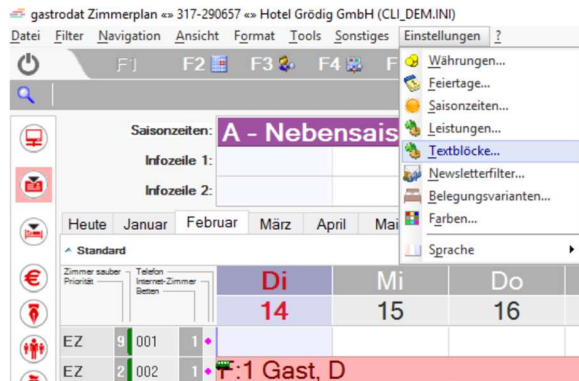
gastrodat Zimmerplan «» 317-290657 «» Hotel Grödig GmbH (CLI_DEM.INI)

Datei Filter Navigation Ansicht Format Tools Sonstiges Einstellungen ?

F1 F2 F3 F4 F

Währungen...
Feiertage...
Saisonzeiten...
Leistungen...
Textblöcke...
Newsletterfilter...
Belegungsvarianten...
Farben...
Sprache

Saisonzeiten: A - Nebensais

Infozeile 1:

Infozeile 2:

Heute Januar Februar März April Mai

Standard

Zimmer sauber Priorität

Telefon Internet-Zimmer Betten

| Di | Mi | Do |
|---|---|---|
| 14 | 15 | 16 |

EZ 9 001 1

EZ 2 002 1 :1 Gast, D